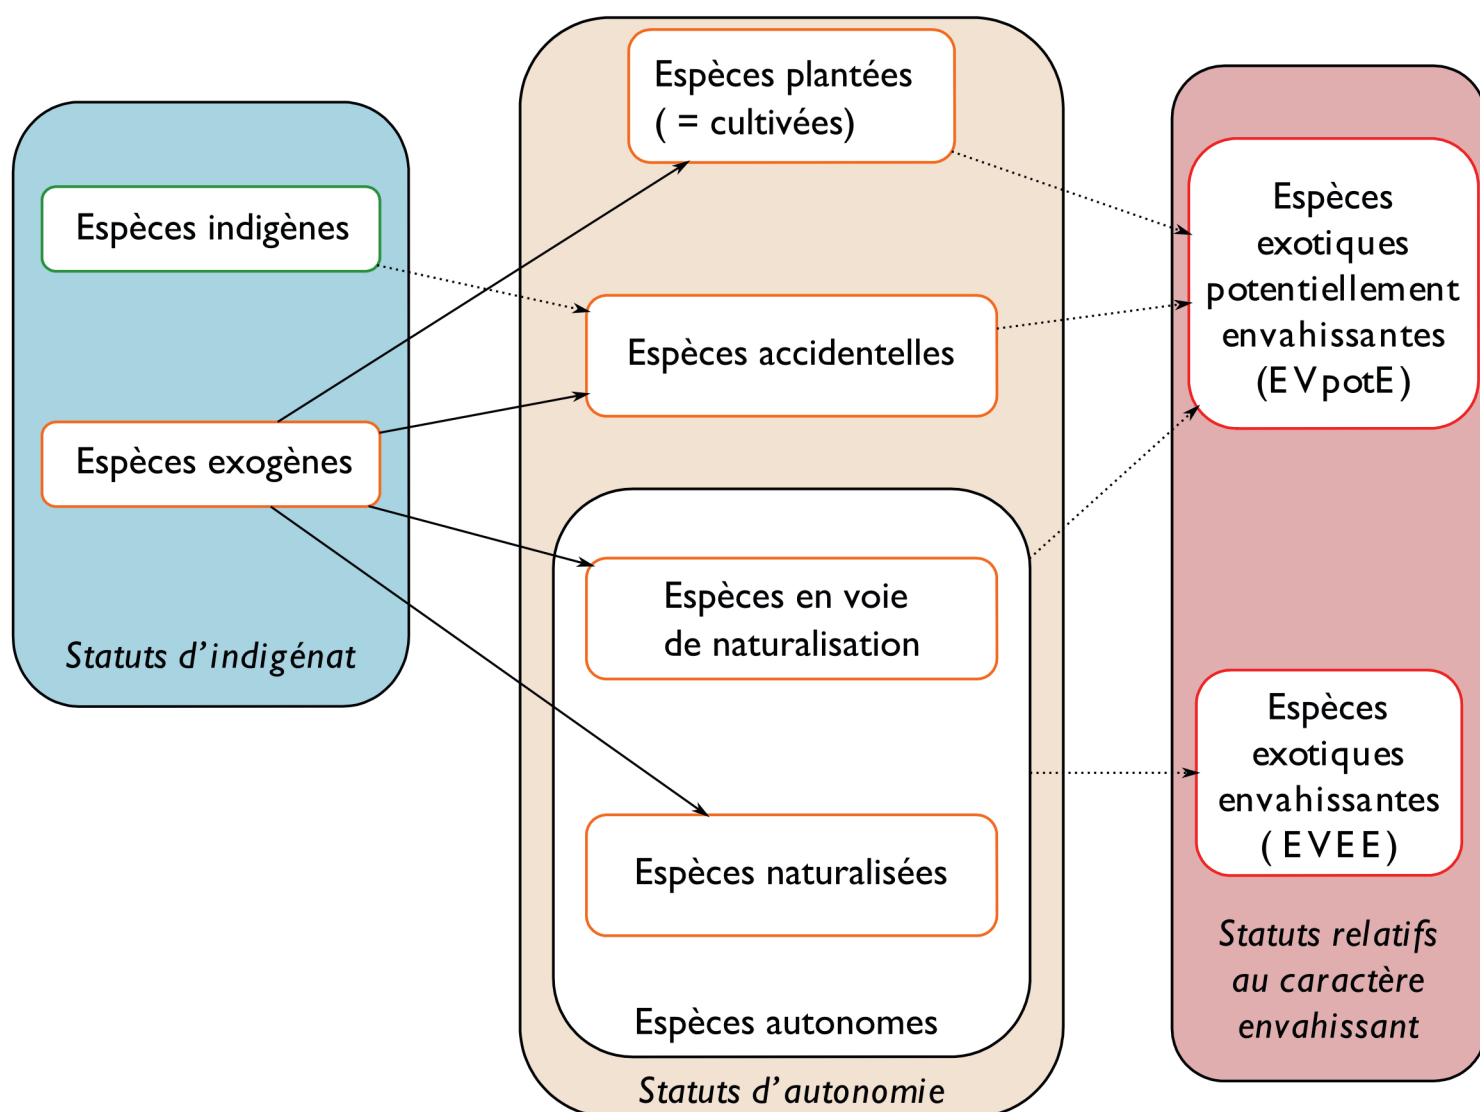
Espèces indigènes

Espèces exogènes

Statuts d'indigénat

Espèces plantées
( = cultivées)

Espèces accidentelles

Espèces en voie de naturalisation

Espèces naturalisées

Espèces autonomes

Statuts d'autonomie

Espèces exotiques potentiellement envahissantes (EVpotE)

Espèces exotiques envahissantes (EVEE)

Statuts relatifs au caractère envahissant